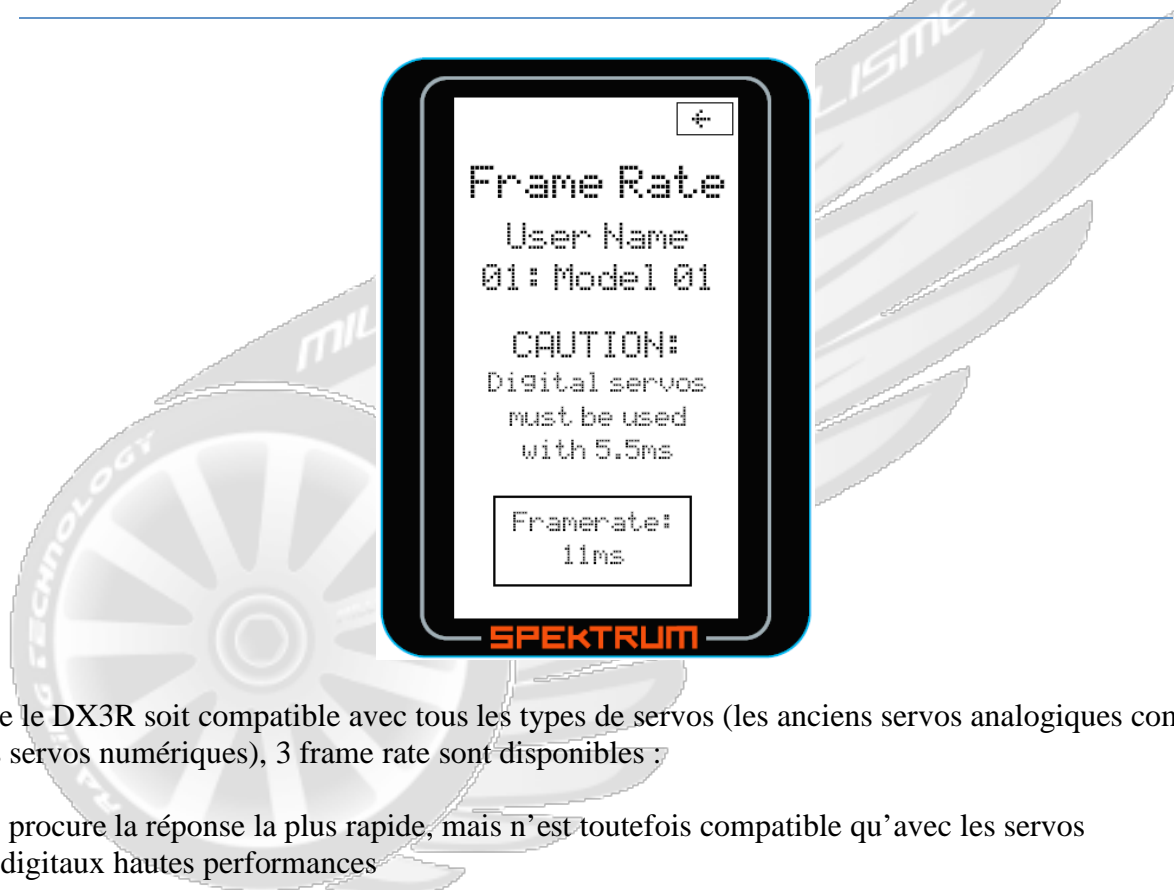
←

Frame Rate

User Name
01: Model 01

CAUTION:
Digital servos must be used with 5.5ms

Framerate:
11ms

SPEKTRUM

e le DX3R soit compatible avec tous les types de servos (les anciens servos analogiques com servos numériques), 3 frame rate sont disponibles :

procure la réponse la plus rapide, mais n'est toutefois compatible qu'avec les servos digitaux hautes performances